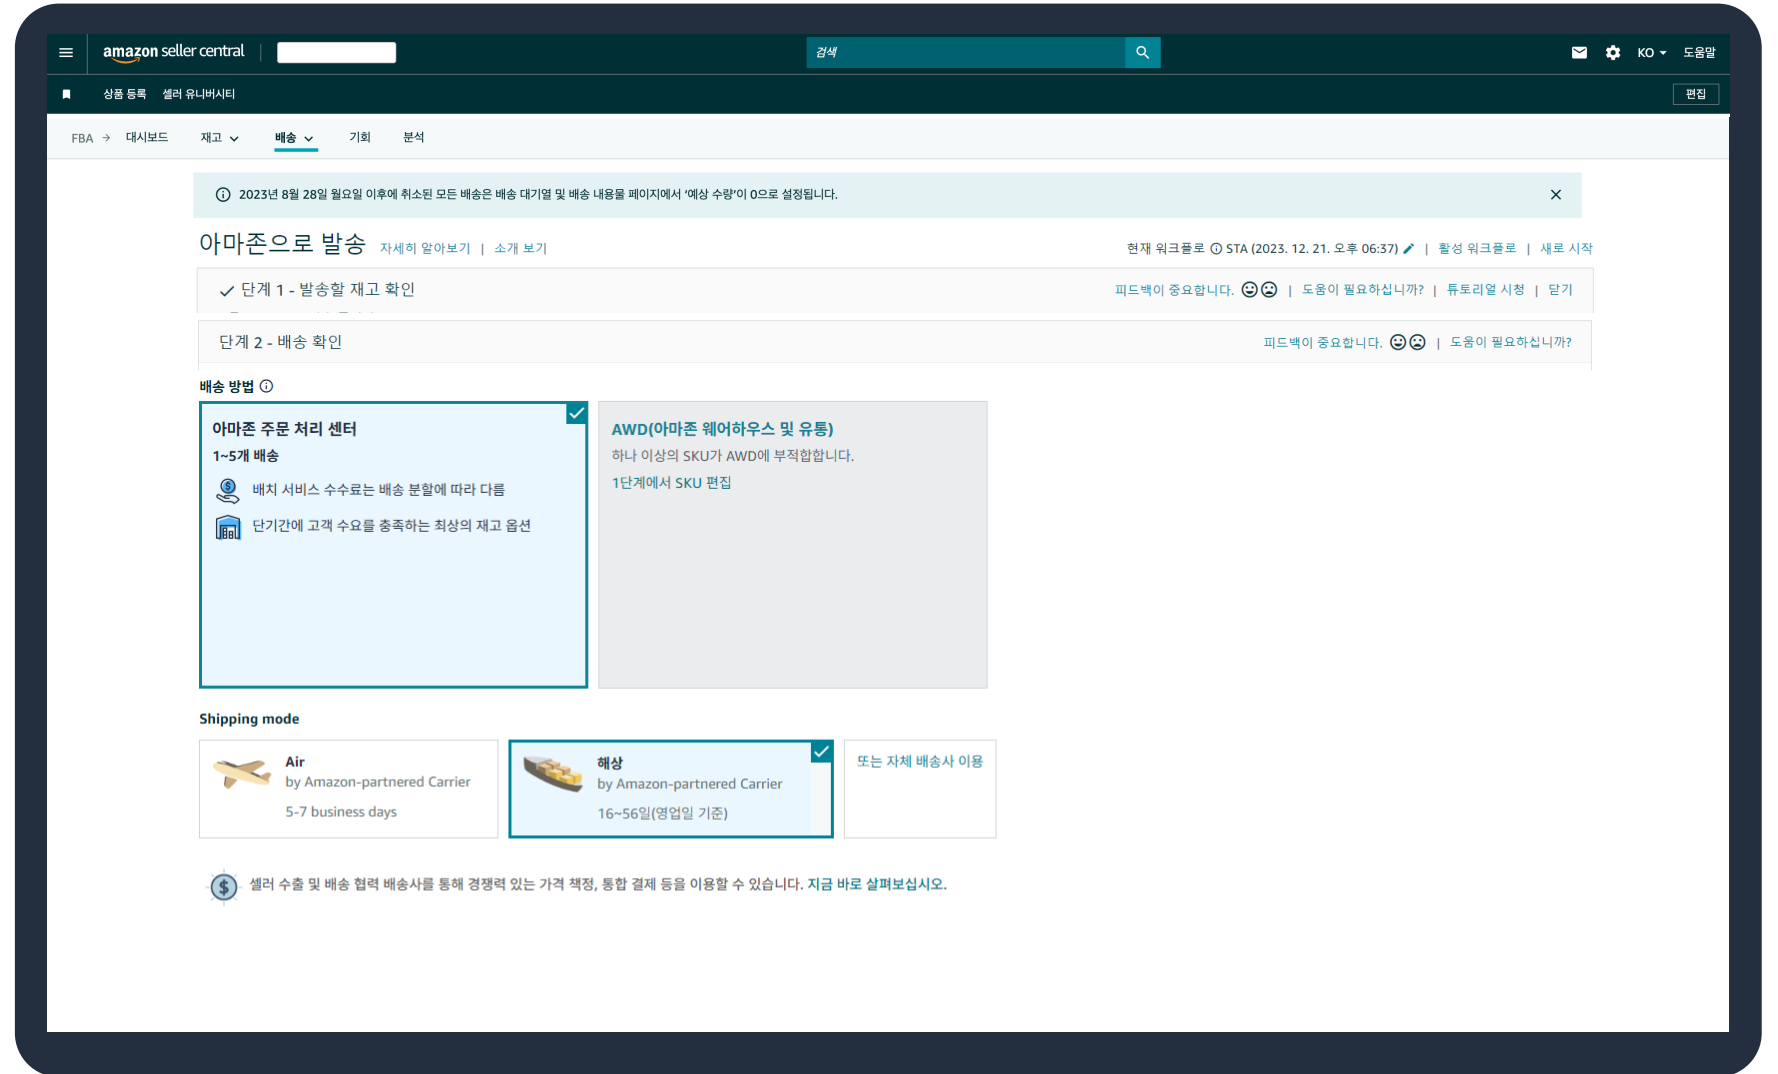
amazon seller central

검색

KO 도움말

상품 등록 셀러 유니버시티

편집

FBA 대시보드 재고 배송 기회 분석

2023년 8월 28일 월요일 이후에 취소된 모든 배송은 배송 대기열 및 배송 내용물 페이지에서 '예상 수량'이 0으로 설정됩니다.

아마존으로 발송 자세히 알아보기 | 소개 보기

현재 워크플로 STA (2023. 12. 21. 오후 06:37) | 활성 워크플로 | 새로 시작

단계 1 - 발송할 재고 확인

피드백이 중요합니다. | 도움이 필요하십니까? | 튜토리얼 시청 | 닫기

단계 2 - 배송 확인

피드백이 중요합니다. | 도움이 필요하십니까?

배송 방법

아마존 주문 처리 센터
1~5개 배송
배치 서비스 수수료는 배송 분할에 따라 다름
단기간에 고객 수요를 충족하는 최상의 재고 옵션

AWD(아마존 웨어하우스 및 유통)
하나 이상의 SKU가 AWD에 부적합합니다.
1단계에서 SKU 편집

Shipping mode

Air
by Amazon-partnered Carrier
5-7 business days

해상
by Amazon-partnered Carrier
16~56일(영업일 기준)

또는 자체 배송사 이용

셀러 수출 및 배송 협력 배송사를 통해 경쟁력 있는 가격 책정, 통합 결제 등을 이용할 수 있습니다. 지금 바로 살펴보십시오.